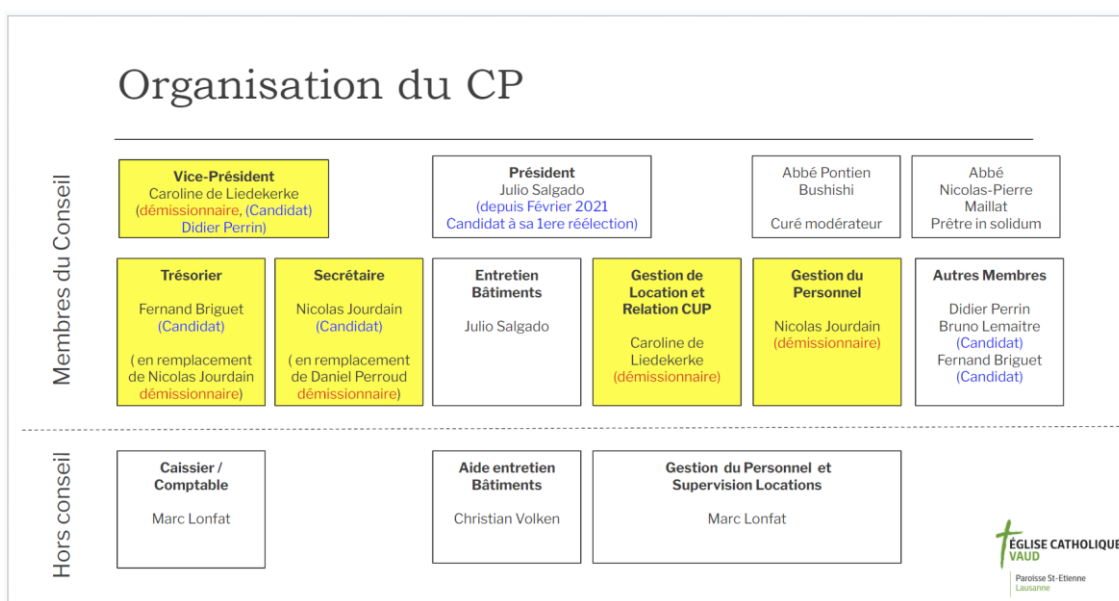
Organisation du CP

Membres du Conseil

Vice-Président
Caroline de Liedekerke
(démissionnaire, (Candidat)
Didier Perrin)

Président
Julio Salgado
(depuis Février 2021
Candidat à sa 1ere réélection)

Abbé Pontien
Bushishi

Curé modérateur

Abbé
Nicolas-Pierre
Maillat
Prêtre in solidum

Trésorier

Fernand Briguet
(Candidat)

( en remplacement
de Nicolas Jourdain
démissionnaire)

Secrétaire

Nicolas Jourdain
(Candidat)

( en remplacement
de Daniel Perroud
démissionnaire)

Entretien
Bâtiments

Julio Salgado

Gestion de
Location et
Relation CUP

Caroline de
Liedekerke
(démissionnaire)

Gestion du
Personnel

Nicolas Jourdain
(démissionnaire)

Autres Membres

Didier Perrin
Bruno Lemaitre
(Candidat)
Fernand Briguet
(Candidat)

Hors conseil

Caissier /
Comptable

Marc Lonfat

Aide entretien
Bâtiments

Christian Volken

Gestion du Personnel et
Supervision Locations

Marc Lonfat

ÉGLISE CATHOLIQUE
VAUD
Paroisse St-Etienne
Lausanne